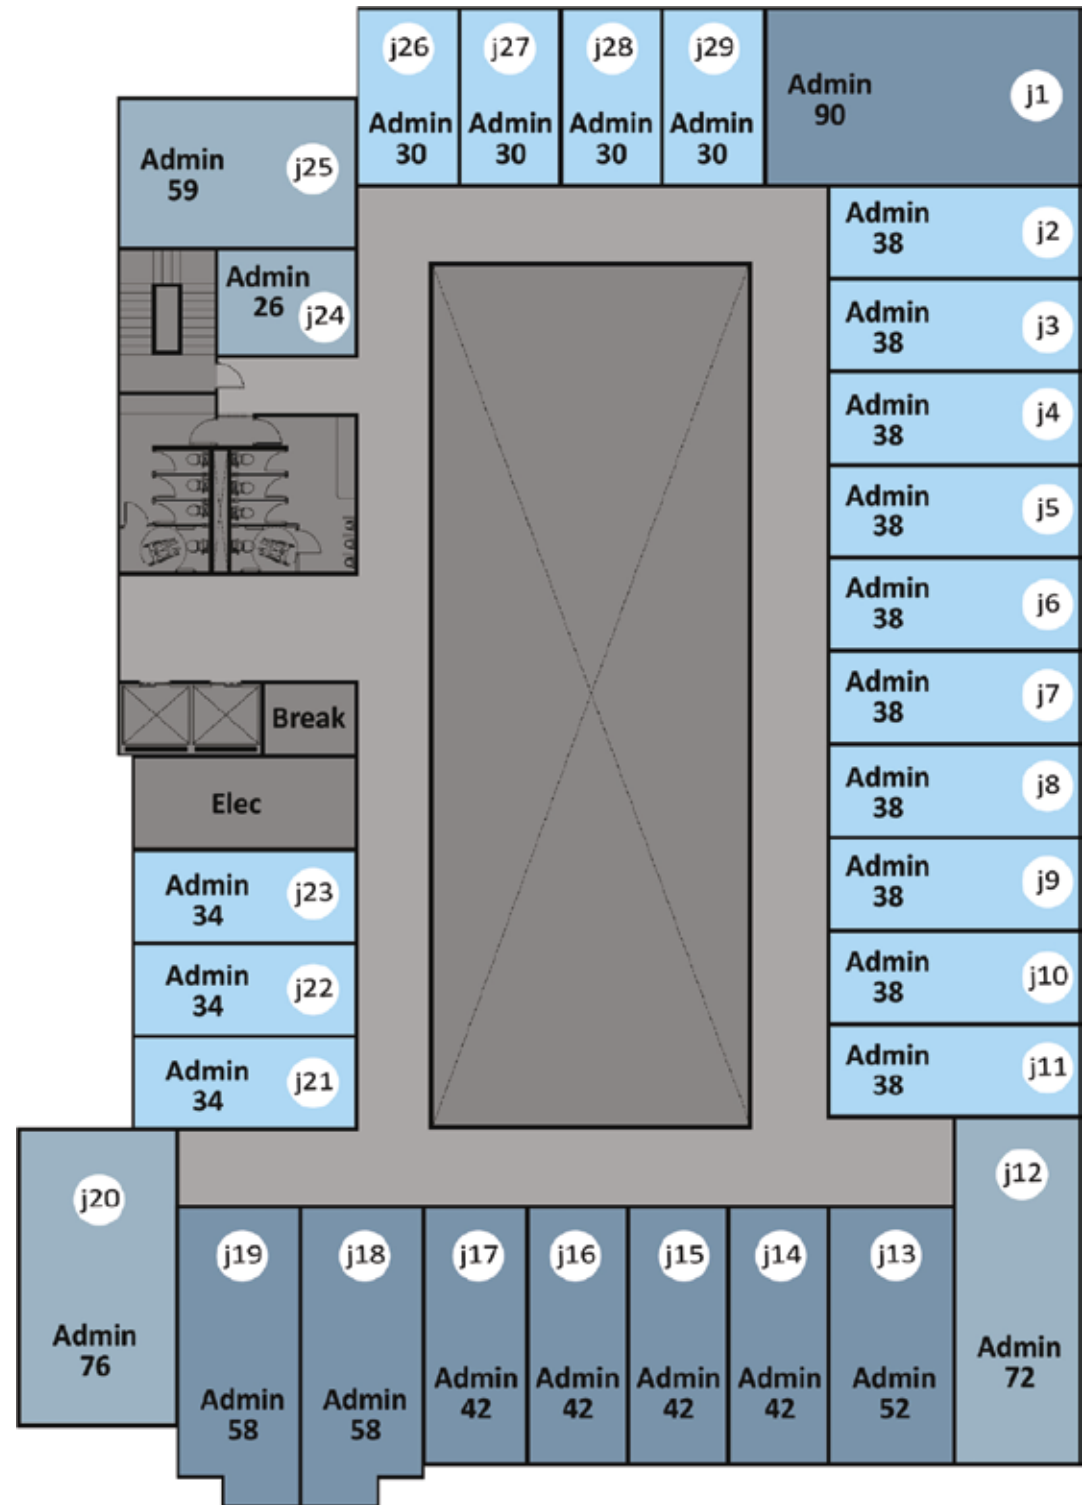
j26
Admin
30

j27
Admin
30

j28
Admin
30

j29
Admin
30

Admin
90
j1

Admin
59
j25

Admin
26
j24

Admin
38
j2

Admin
38
j3

Admin
38
j4

Admin
38
j5

Admin
38
j6

Admin
38
j7

Admin
38
j8

Admin
38
j9

Admin
38
j10

Admin
38
j11

Break

Elec

Admin
34
j23

Admin
34
j22

Admin
34
j21

j20
Admin
76

j19
Admin
58

j18
Admin
58

j17
Admin
42

j16
Admin
42

j15
Admin
42

j14
Admin
42

j13
Admin
52

j12
Admin
72